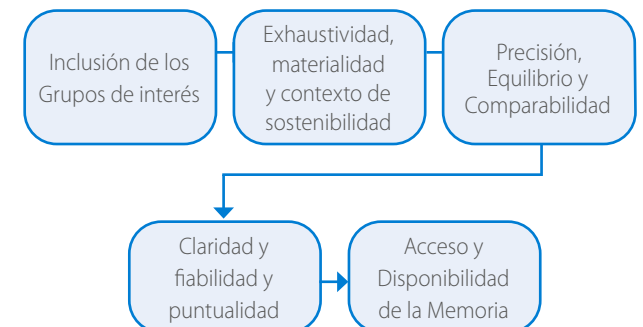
Inclusión de los Grupos de interés

Exhaustividad, materialidad y contexto de sostenibilidad

Precisión, Equilibrio y Comparabilidad

Claridad y fiabilidad y puntualidad

Acceso y Disponibilidad de la Memoria